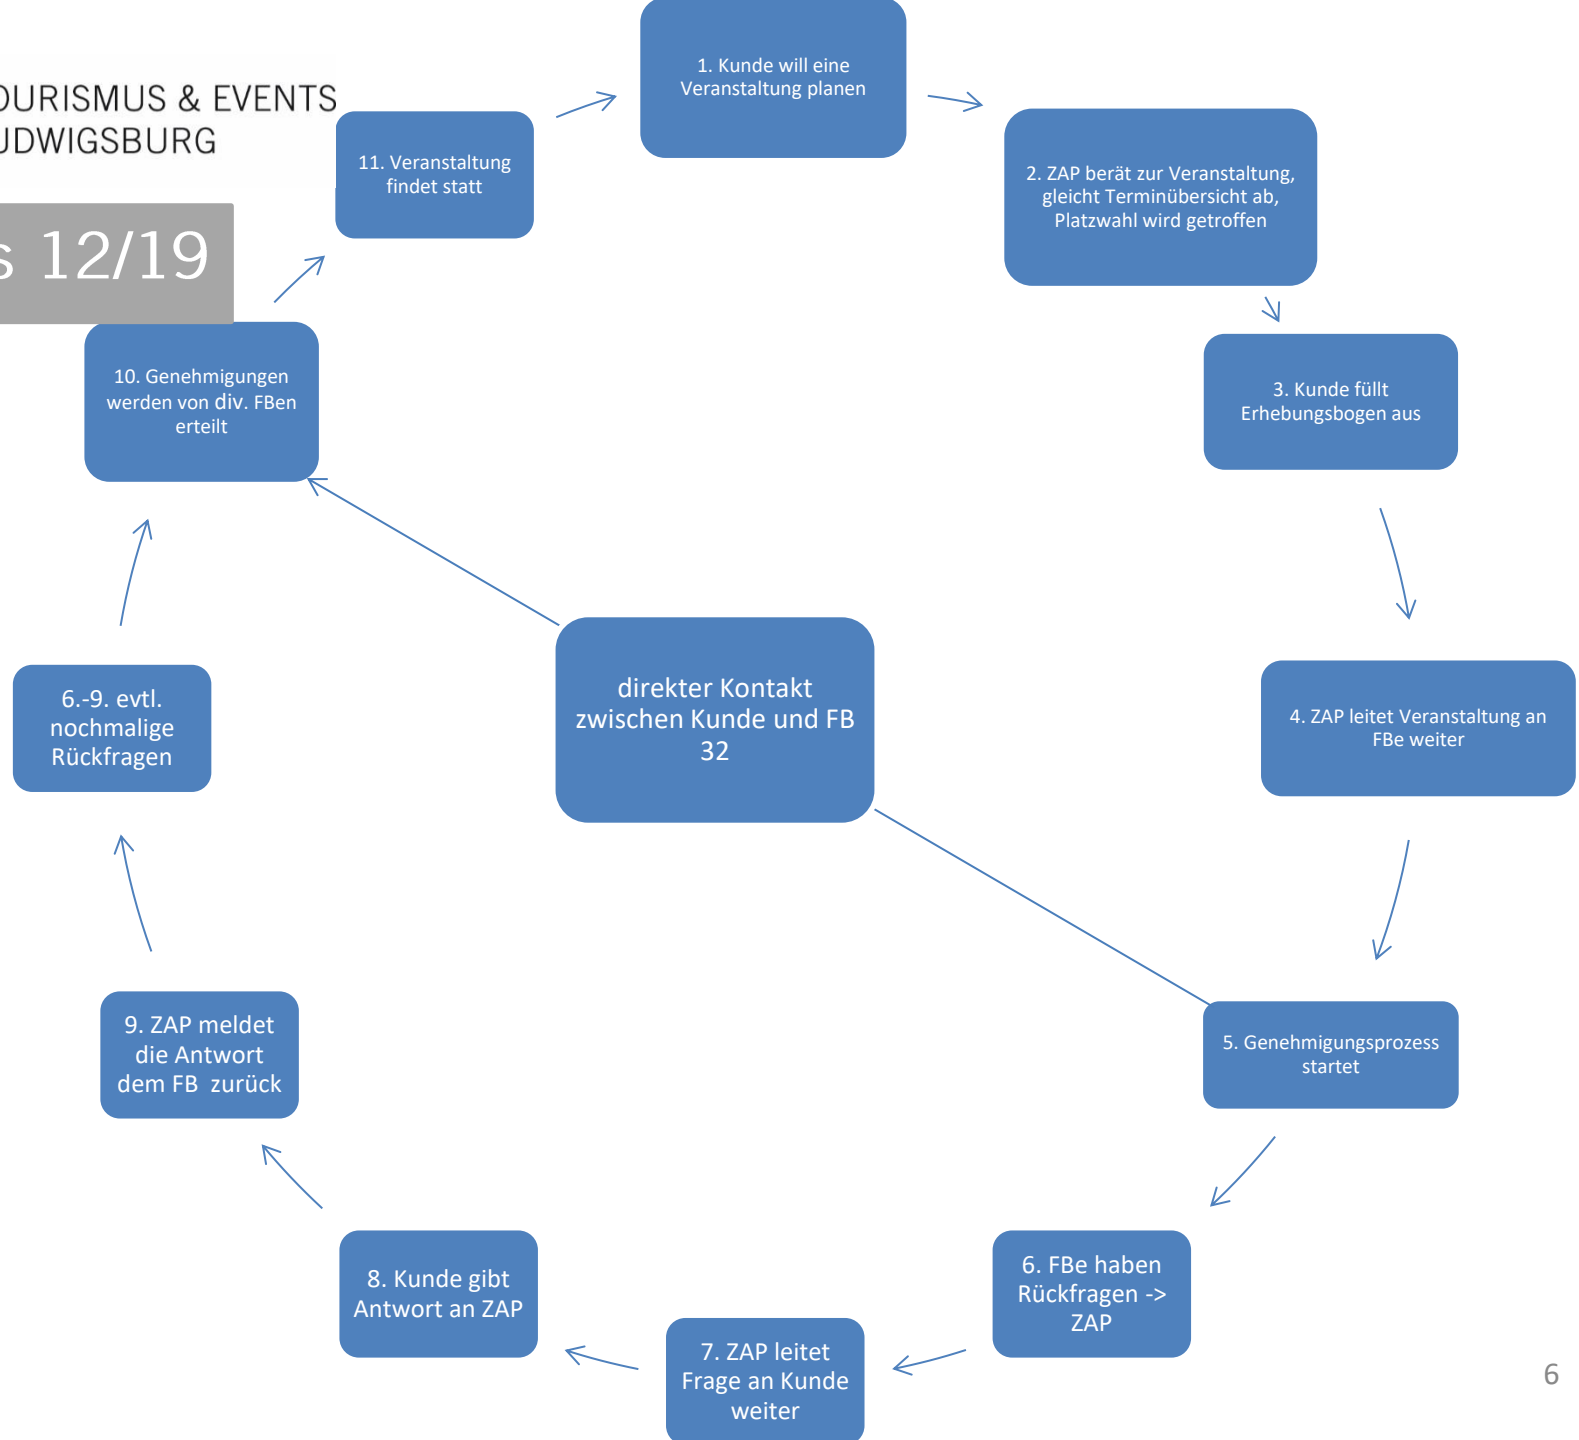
OURISMUS & EVENTS
UDWIGSBURG

s 12/19

1. Kunde will eine Veranstaltung planen

2. ZAP berät zur Veranstaltung, gleicht Terminübersicht ab, Platzwahl wird getroffen

3. Kunde füllt Erhebungsbogen aus

4. ZAP leitet Veranstaltung an FBe weiter

5. Genehmigungsprozess startet

6. FBe haben Rückfragen -> ZAP

7. ZAP leitet Frage an Kunde weiter

8. Kunde gibt Antwort an ZAP

9. ZAP meldet die Antwort dem FB zurück

6.-9. evtl. nochmalige Rückfragen

10. Genehmigungen werden von div. FBen erteilt

11. Veranstaltung findet statt

direkter Kontakt zwischen Kunde und FB 32

6